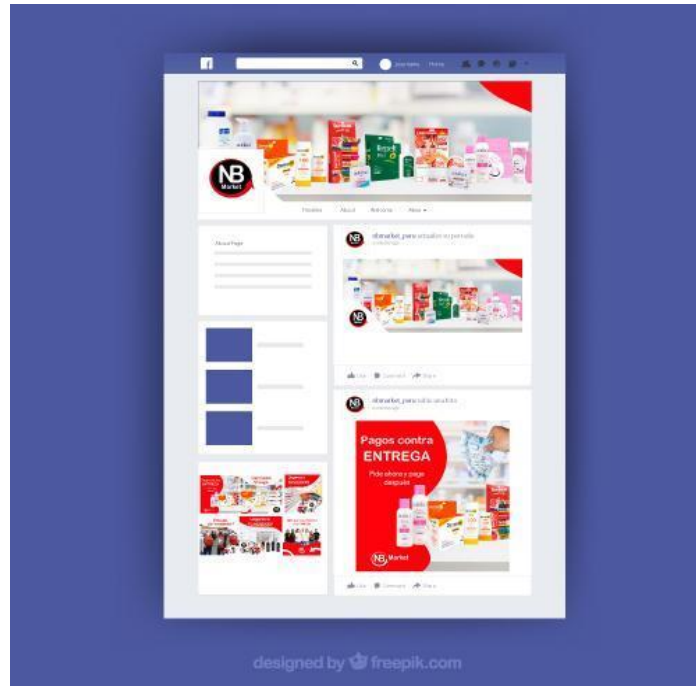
f

Home

NB Market

Timeline About Add-ons More

About Page

nbmarket_peru actualizó su portada

Like Comment Share

nbmarket_peru subió una foto

Pagos contra ENTREGA

Pide ahora y paga después

NB Market

Like Comment Share

designed by freepik.com